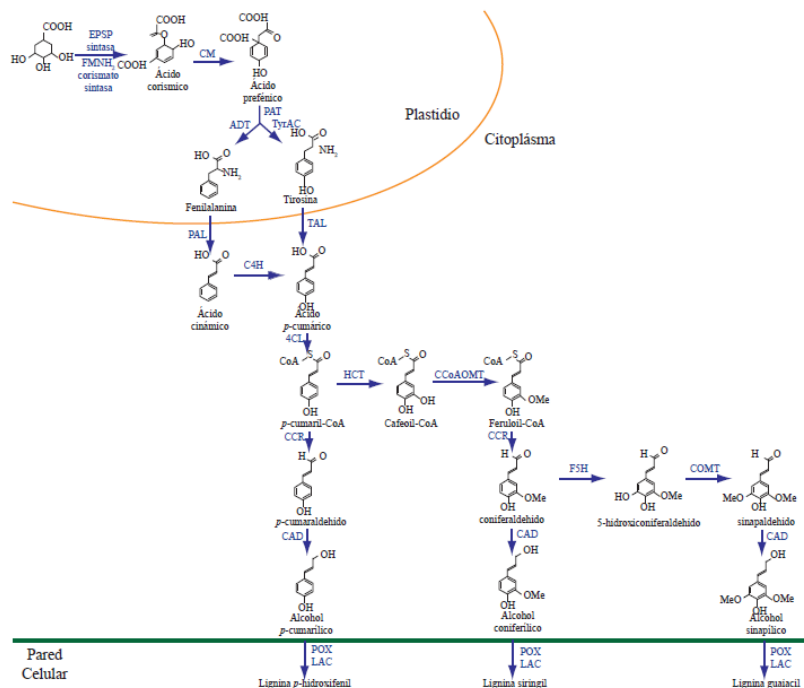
COOH
HO OH OH
EPSP sintasa
FMNH$_2$ corismato sintasa
COOH
COOH
HO
Ácido corismico
CM
COOH
COOH
HO
Ácido prefénico
Plastidio
Citoplásma
ADT
PAT
TyrAC
HO
NH$_2$
HO
NH$_2$
HO
Fenilalanina
Tirosina
PAL
TAL
HO
C4H
HO
OH
Ácido cinámico
Ácido p-cumárico
4CL
CoA S
OH
p-cumaril-CoA
HCT
CoA S
OH OH
Cafeoil-CoA
CCoAOMT
CoA S
OH OMe
Feruloil-CoA
CCR
H
OH
p-cumaraldehido
CAD
OH
OH
Alcohol p-cumarilico
CCR
H
OH OMe
coniferaldehido
CAD
OH
OH OMe
Alcohol coniferílico
F5H
H
HO OH OMe
5-hidroxiconiferaldehido
COMT
H
MeO OH OMe
sinapaldehido
CAD
OH
MeO OH OMe
Alcohol sinapílico
Pared Celular
POX LAC
Lignina p-hidroxifenil
POX LAC
Lignina siringil
POX LAC
Lignina guaiacil